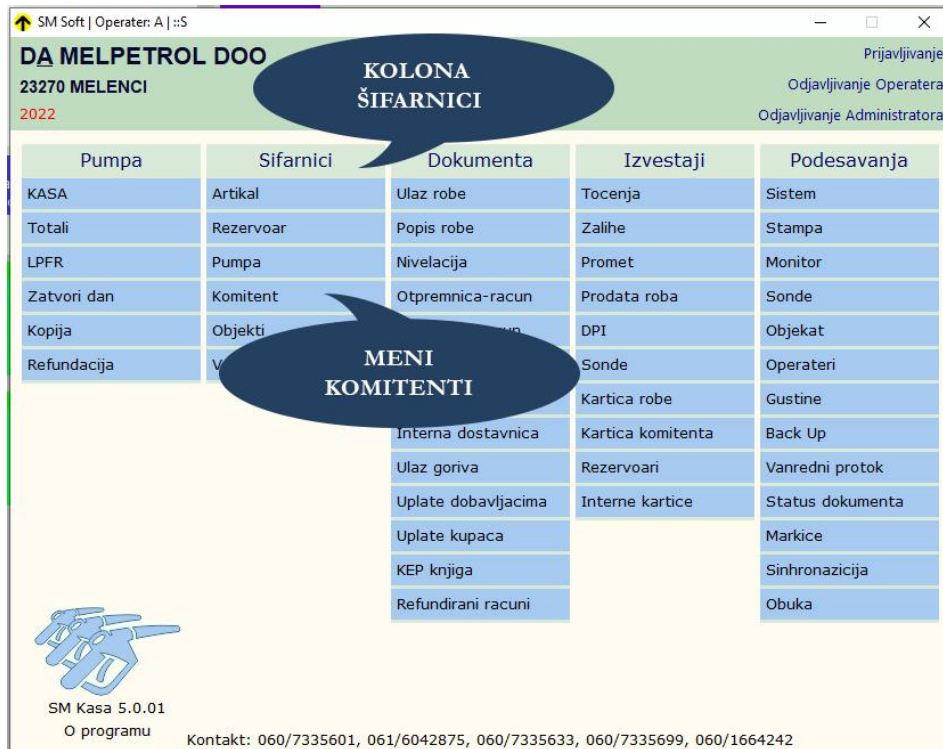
SM Soft | Operater: A | ::S

DA MELPETROL DOO
23270 MELENCI
2022

KOLONA
ŠIFARNICI

Prijavljivanje
Odjavljivanje Operatera
Odjavljivanje Administratora

| Pumpa | Sifarnici | Dokumenta | Izvestaji | Podesavanja |
|---|---|---|---|---|
| KASA | Artikal | Ulaz robe | Tocenja | Sistem |
| Totali | Rezervoar | Popis robe | Zalihe | Stampa |
| LPFR | Pumpa | Nivelacija | Promet | Monitor |
| Zatvori dan | Komitent | Otpremnica-racun | Prodata roba | Sonde |
| Kopija | Objekti | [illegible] | DPI | Objekat |
| Refundacija | V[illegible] | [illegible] | Sonde | Operateri |
| | | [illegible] | Kartica robe | Gustine |
| | | Interna dostavnica | Kartica komitenta | Back Up |
| | | Ulaz goriva | Rezervoari | Vanredni protok |
| | | Uplate dobavljacima | Interne kartice | Status dokumenta |
| | | Uplate kupaca | | Markice |
| | | KEP knjiga | | Sinhronazicija |
| | | Refundirani racuni | | Obuka |

MENI
KOMITENTI

SM Kasa 5.0.01
O programu

Kontakt: 060/7335601, 061/6042875, 060/7335633, 060/7335699, 060/1664242